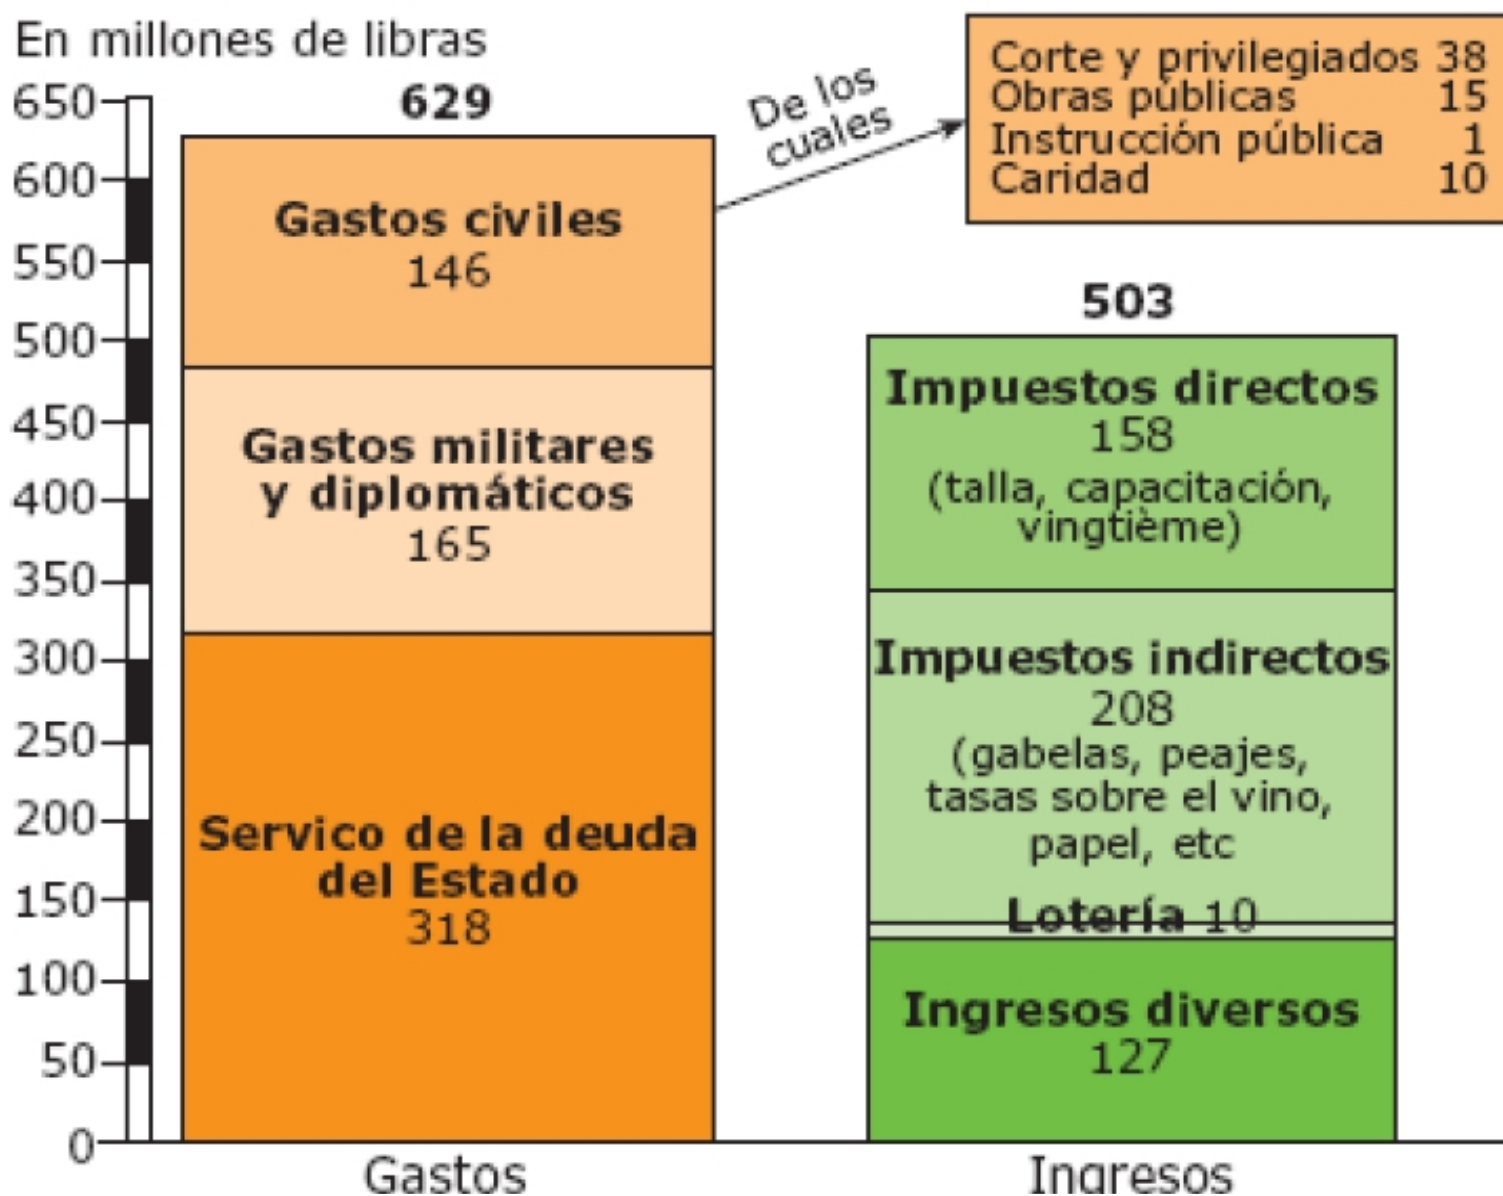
En millones de libras

650
600
550
500
450
400
350
300
250
200
150
100
50
0

629

Gastos civiles
146

Gastos militares y diplomáticos
165

Servico de la deuda del Estado
318

De los cuales

| Corte y privilegiados | 38 |
|---|---|
| Obras públicas | 15 |
| Instrucción pública | 1 |
| Caridad | 10 |

503

Impuestos directos
158
(talla, capacitación, vingtième)

Impuestos indirectos
208
(gabelas, peajes, tasas sobre el vino, papel, etc

Lotería 10

Ingresos diversos
127

Gastos

Ingresos